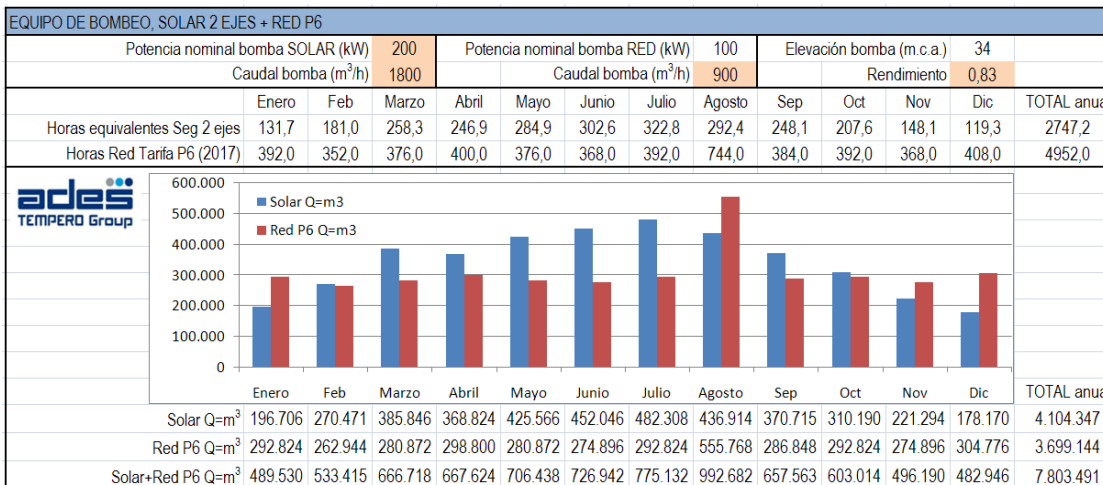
EQUIPO DE BOMBEO, SOLAR 2 EJES + RED P6

Potencia nominal bomba SOLAR (kW) 200 | Potencia nominal bomba RED (kW) 100 | Elevación bomba (m.c.a.) 34

Caudal bomba (m$^3$/h) 1800 | Caudal bomba (m$^3$/h) 900 | Rendimiento 0,83

| | Enero | Feb | Marzo | Abril | Mayo | Junio | Julio | Agosto | Sep | Oct | Nov | Dic | TOTAL anua |
|---|---|---|---|---|---|---|---|---|---|---|---|---|---|
| Horas equivalentes Seg 2 ejes | 131,7 | 181,0 | 258,3 | 246,9 | 284,9 | 302,6 | 322,8 | 292,4 | 248,1 | 207,6 | 148,1 | 119,3 | 2747,2 |
| Horas Red Tarifa P6 (2017) | 392,0 | 352,0 | 376,0 | 400,0 | 376,0 | 368,0 | 392,0 | 744,0 | 384,0 | 392,0 | 368,0 | 408,0 | 4952,0 |

ades TEMPERO Group

600.000
500.000
400.000
300.000
200.000
100.000
0

Solar Q=m3
Red P6 Q=m3

| | Enero | Feb | Marzo | Abril | Mayo | Junio | Julio | Agosto | Sep | Oct | Nov | Dic | TOTAL anua |
|---|---|---|---|---|---|---|---|---|---|---|---|---|---|
| Solar Q=m$^3$ | 196.706 | 270.471 | 385.846 | 368.824 | 425.566 | 452.046 | 482.308 | 436.914 | 370.715 | 310.190 | 221.294 | 178.170 | 4.104.347 |
| Red P6 Q=m$^3$ | 292.824 | 262.944 | 280.872 | 298.800 | 280.872 | 274.896 | 292.824 | 555.768 | 286.848 | 292.824 | 274.896 | 304.776 | 3.699.144 |
| Solar+Red P6 Q=m$^3$ | 489.530 | 533.415 | 666.718 | 667.624 | 706.438 | 726.942 | 775.132 | 992.682 | 657.563 | 603.014 | 496.190 | 482.946 | 7.803.491 |